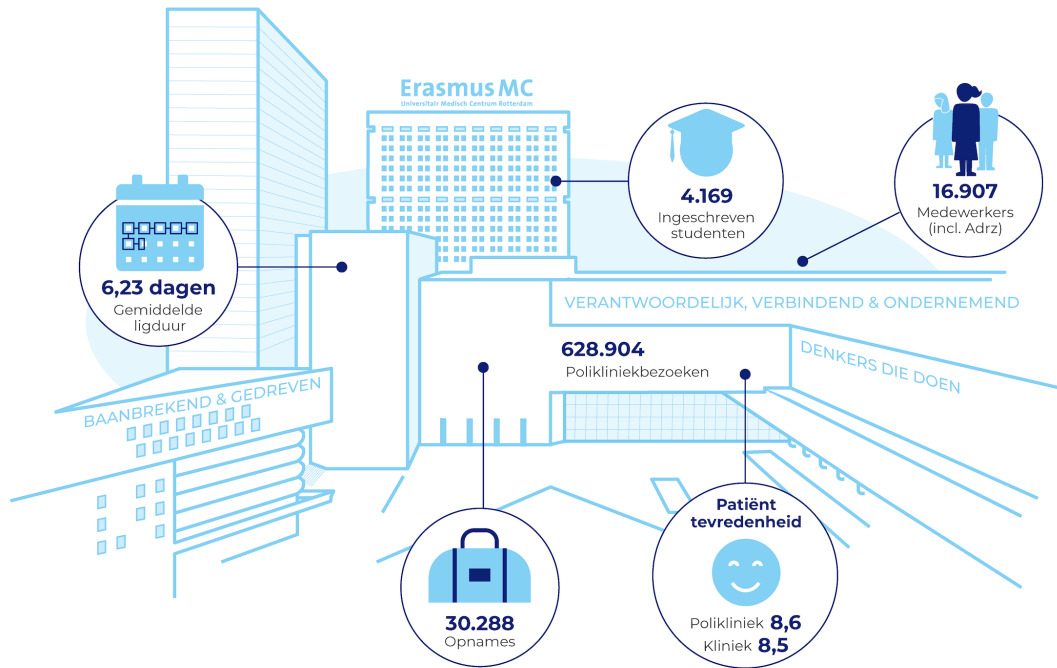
Erasmus MC
Universitair Medisch Centrum Rotterdam

4.169
Ingeschreven studenten

16.907
Medewerkers (incl. Adrz)

6,23 dagen
Gemiddelde ligduur

VERANTWOORDELIJK, VERBINDEND & ONDERNEMEND

628.904
Polikliniekbezoeken

DENKERS DIE DOEN

BAANBREKEND & GEDREVEN

Patiënt tevredenheid

Polikliniek 8,6
Kliniek 8,5

30.288
Opnames